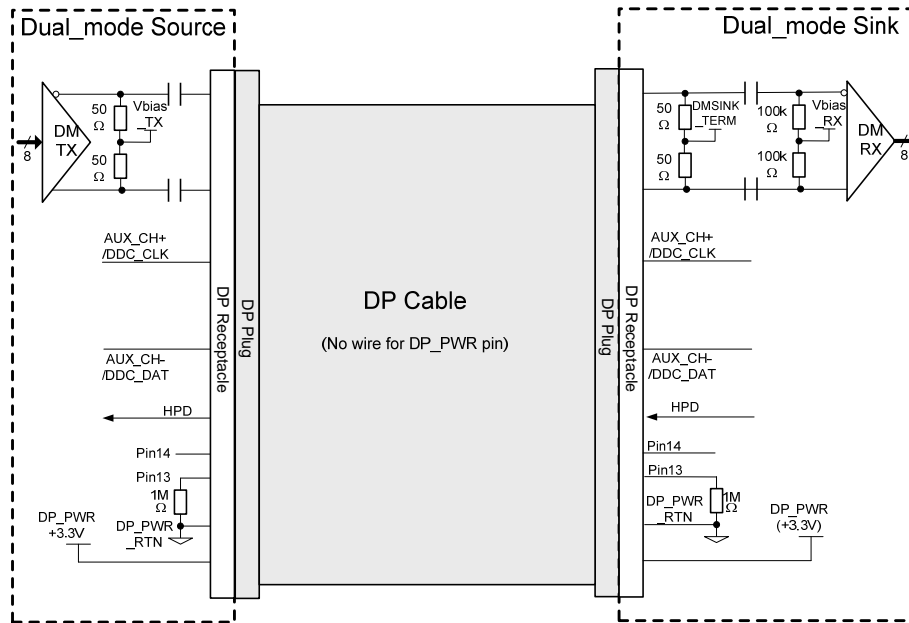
Dual_mode Source

DM TX

8

50 Ω

50 Ω

Vbias _TX

AUX_CH+ /DDC_CLK

AUX_CH- /DDC_DAT

HPD

Pin14

Pin13

1M Ω

DP_PWR _RTN

DP_PWR +3.3V

DP Receptacle

DP Plug

DP Cable

(No wire for DP_PWR pin)

DP Plug

DP Receptacle

Dual_mode Sink

50 Ω

DMSINK _TERM

50 Ω

100k Ω

Vbias _RX

100k Ω

DM RX

8

AUX_CH+ /DDC_CLK

AUX_CH- /DDC_DAT

HPD

Pin14

Pin13

DP_PWR _RTN

1M Ω

DP_PWR (+3.3V)